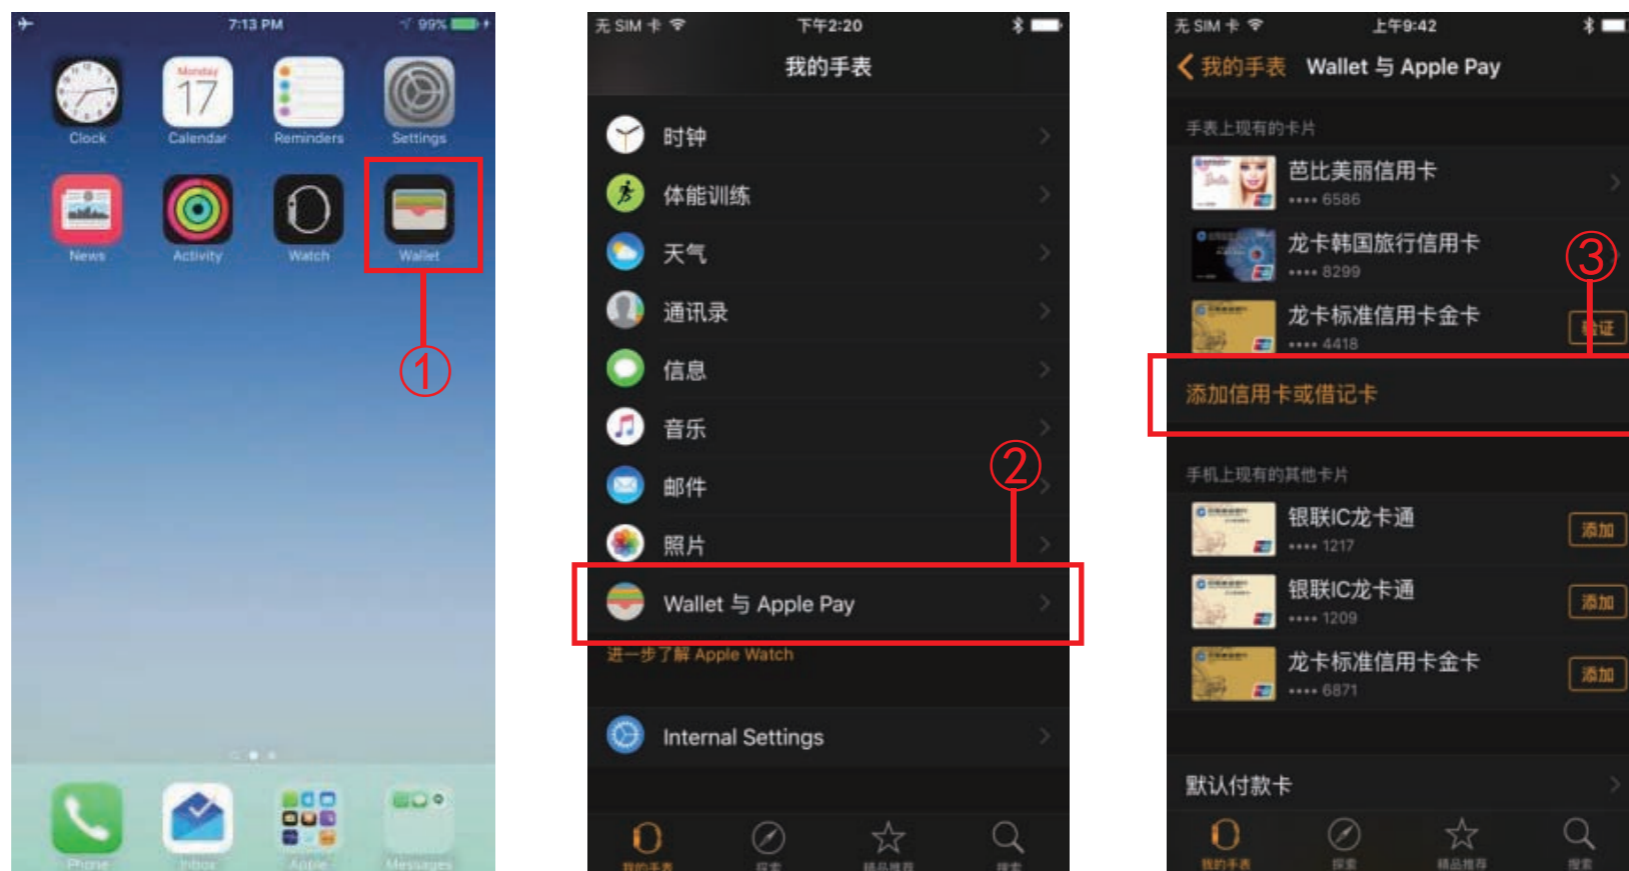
7:13 PM
99%

Monday
17

Clock
Calendar
Reminders
Settings
News
Activity
Watch
Wallet

①

Phone
Inbox
Apple
Messages

无 SIM 卡
下午2:20
我的手表

时钟
体能训练
天气
通讯录
信息
音乐
邮件
照片
Wallet 与 Apple Pay
进一步了解 Apple Watch
Internal Settings

②

我的手表
探索
精品推荐
搜索

无 SIM 卡
上午9:42
我的手表 Wallet 与 Apple Pay

手表上现有的卡片
芭比美丽信用卡
•••• 6586
龙卡韩国旅行信用卡
•••• 8299
龙卡标准信用卡金卡
•••• 4418
验证

③

添加信用卡或借记卡

手机上现有的其他卡片
银联IC龙卡通
•••• 1217
添加
银联IC龙卡通
•••• 1209
添加
龙卡标准信用卡金卡
•••• 6871
添加

默认付款卡

我的手表
探索
精品推荐
搜索